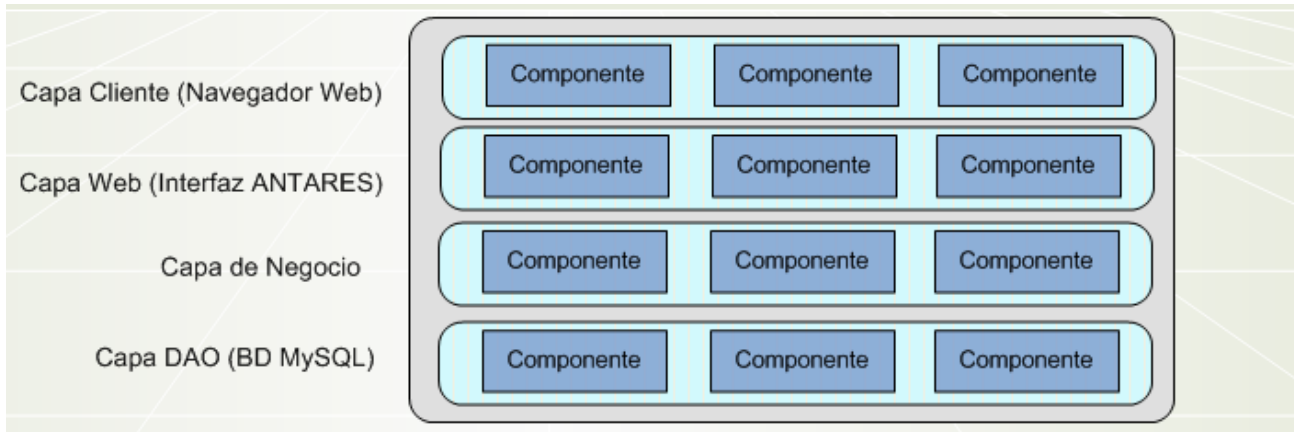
Capa Cliente (Navegador Web)

Componente Componente Componente

Capa Web (Interfaz ANTARES)

Componente Componente Componente

Capa de Negocio

Componente Componente Componente

Capa DAO (BD MySQL)

Componente Componente Componente